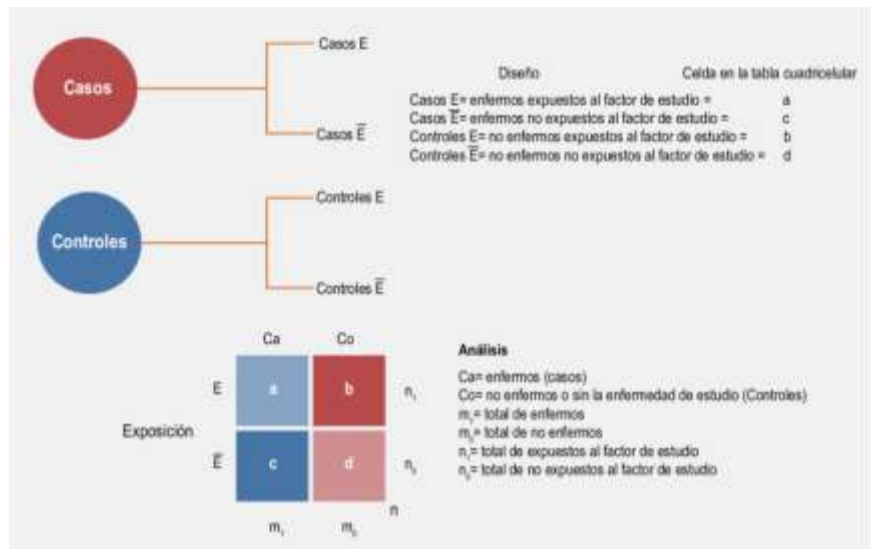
Casos

Casos E

Casos $\overline{E}$

Controles

Controles E

Controles $\overline{E}$

Diseño

Celda en la tabla cuadricelular

Casos E= enfermos expuestos al factor de estudio = a
Casos $\overline{E}$= enfermos no expuestos al factor de estudio = c
Controles E= no enfermos expuestos al factor de estudio = b
Controles $\overline{E}$= no enfermos no expuestos al factor de estudio = d

| | Ca | Co | |
|---|---|---|---|
| E | a | b | $n_1$ |
| $\overline{E}$ | c | d | $n_0$ |
| | $m_1$ | $m_0$ | n |

Exposición

Análisis

Ca= enfermos (casos)
Co= no enfermos o sin la enfermedad de estudio (Controles)
$m_1$= total de enfermos
$m_0$= total de no enfermos
$n_1$= total de expuestos al factor de estudio
$n_0$= total de no expuestos al factor de estudio